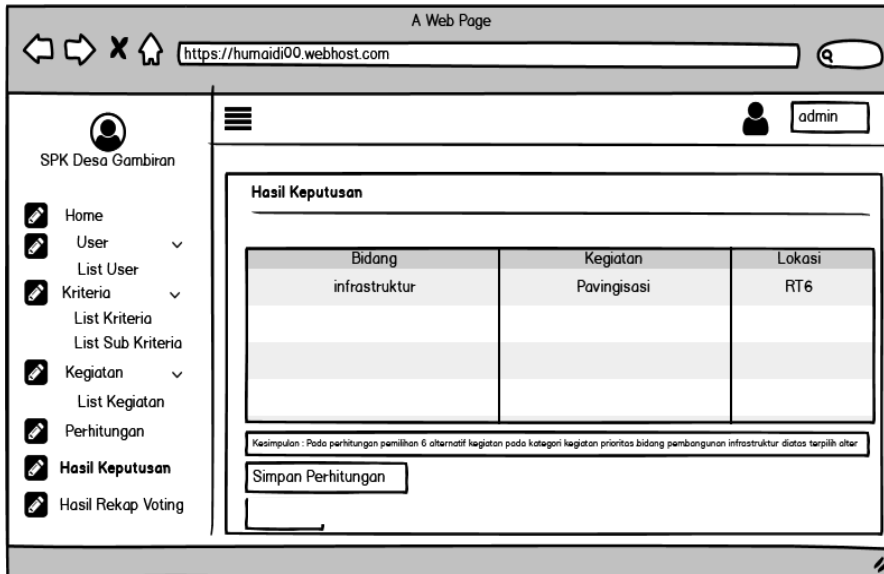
A Web Page

https://humaidi00.webhost.com

SPK Desa Gambiran

Home
User
List User
Kriteria
List Kriteria
List Sub Kriteria
Kegiatan
List Kegiatan
Perhitungan
Hasil Keputusan
Hasil Rekap Voting

admin

Hasil Keputusan

| Bidang | Kegiatan | Lokasi |
|---|---|---|
| infrastruktur | Pavingisasi | RT6 |
| | | |
| | | |
| | | |

Kesimpulan : Pada perhitungan pemilihan 6 alternatif kegiatan pada kategori kegiatan prioritas bidang pembangunan infrastruktur diatas terpilih alter

Simpan Perhitungan